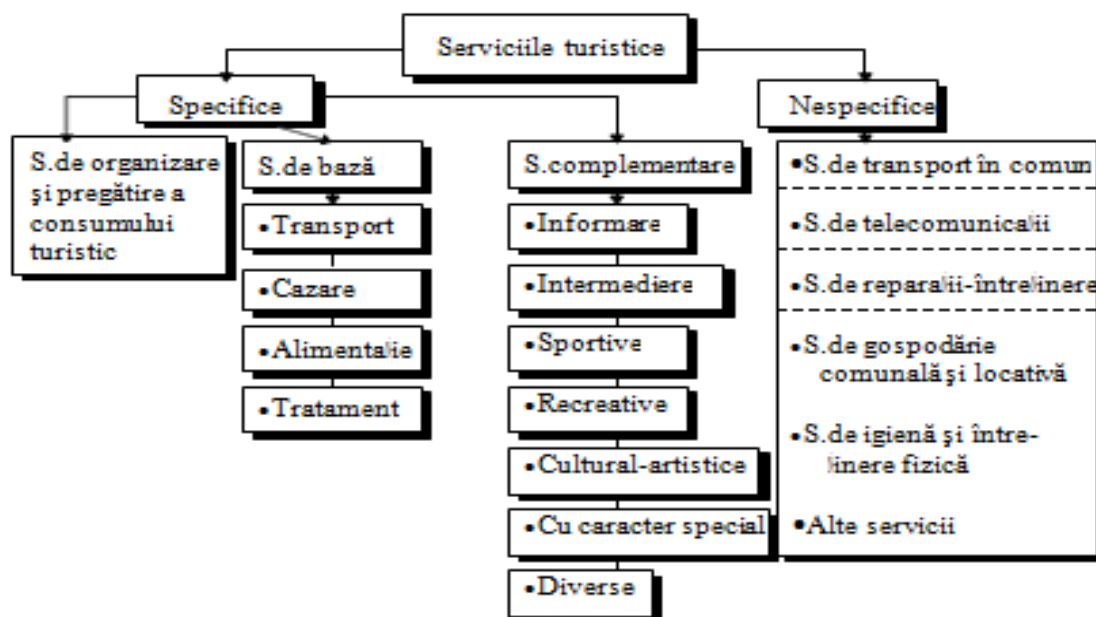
Serviciile turistice

Specifice

S.de organizare şi pregătire a consumului turistic

S.de bază
•Transport
•Cazare
•Alimenta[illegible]ie
•Tratament

S.complementare
•Informare
•Intermediere
•Sportive
•Recreative
•Cultural-artistice
•Cu caracter special
•Diverse

Nespecifice
•S.de transport în comun
•S.de telecomunica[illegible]ii
•S.de repara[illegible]ii-între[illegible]inere
•S.de gospodărie comunală şi locativă
•S.de igienă şi între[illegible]inere fizică
•Alte servicii